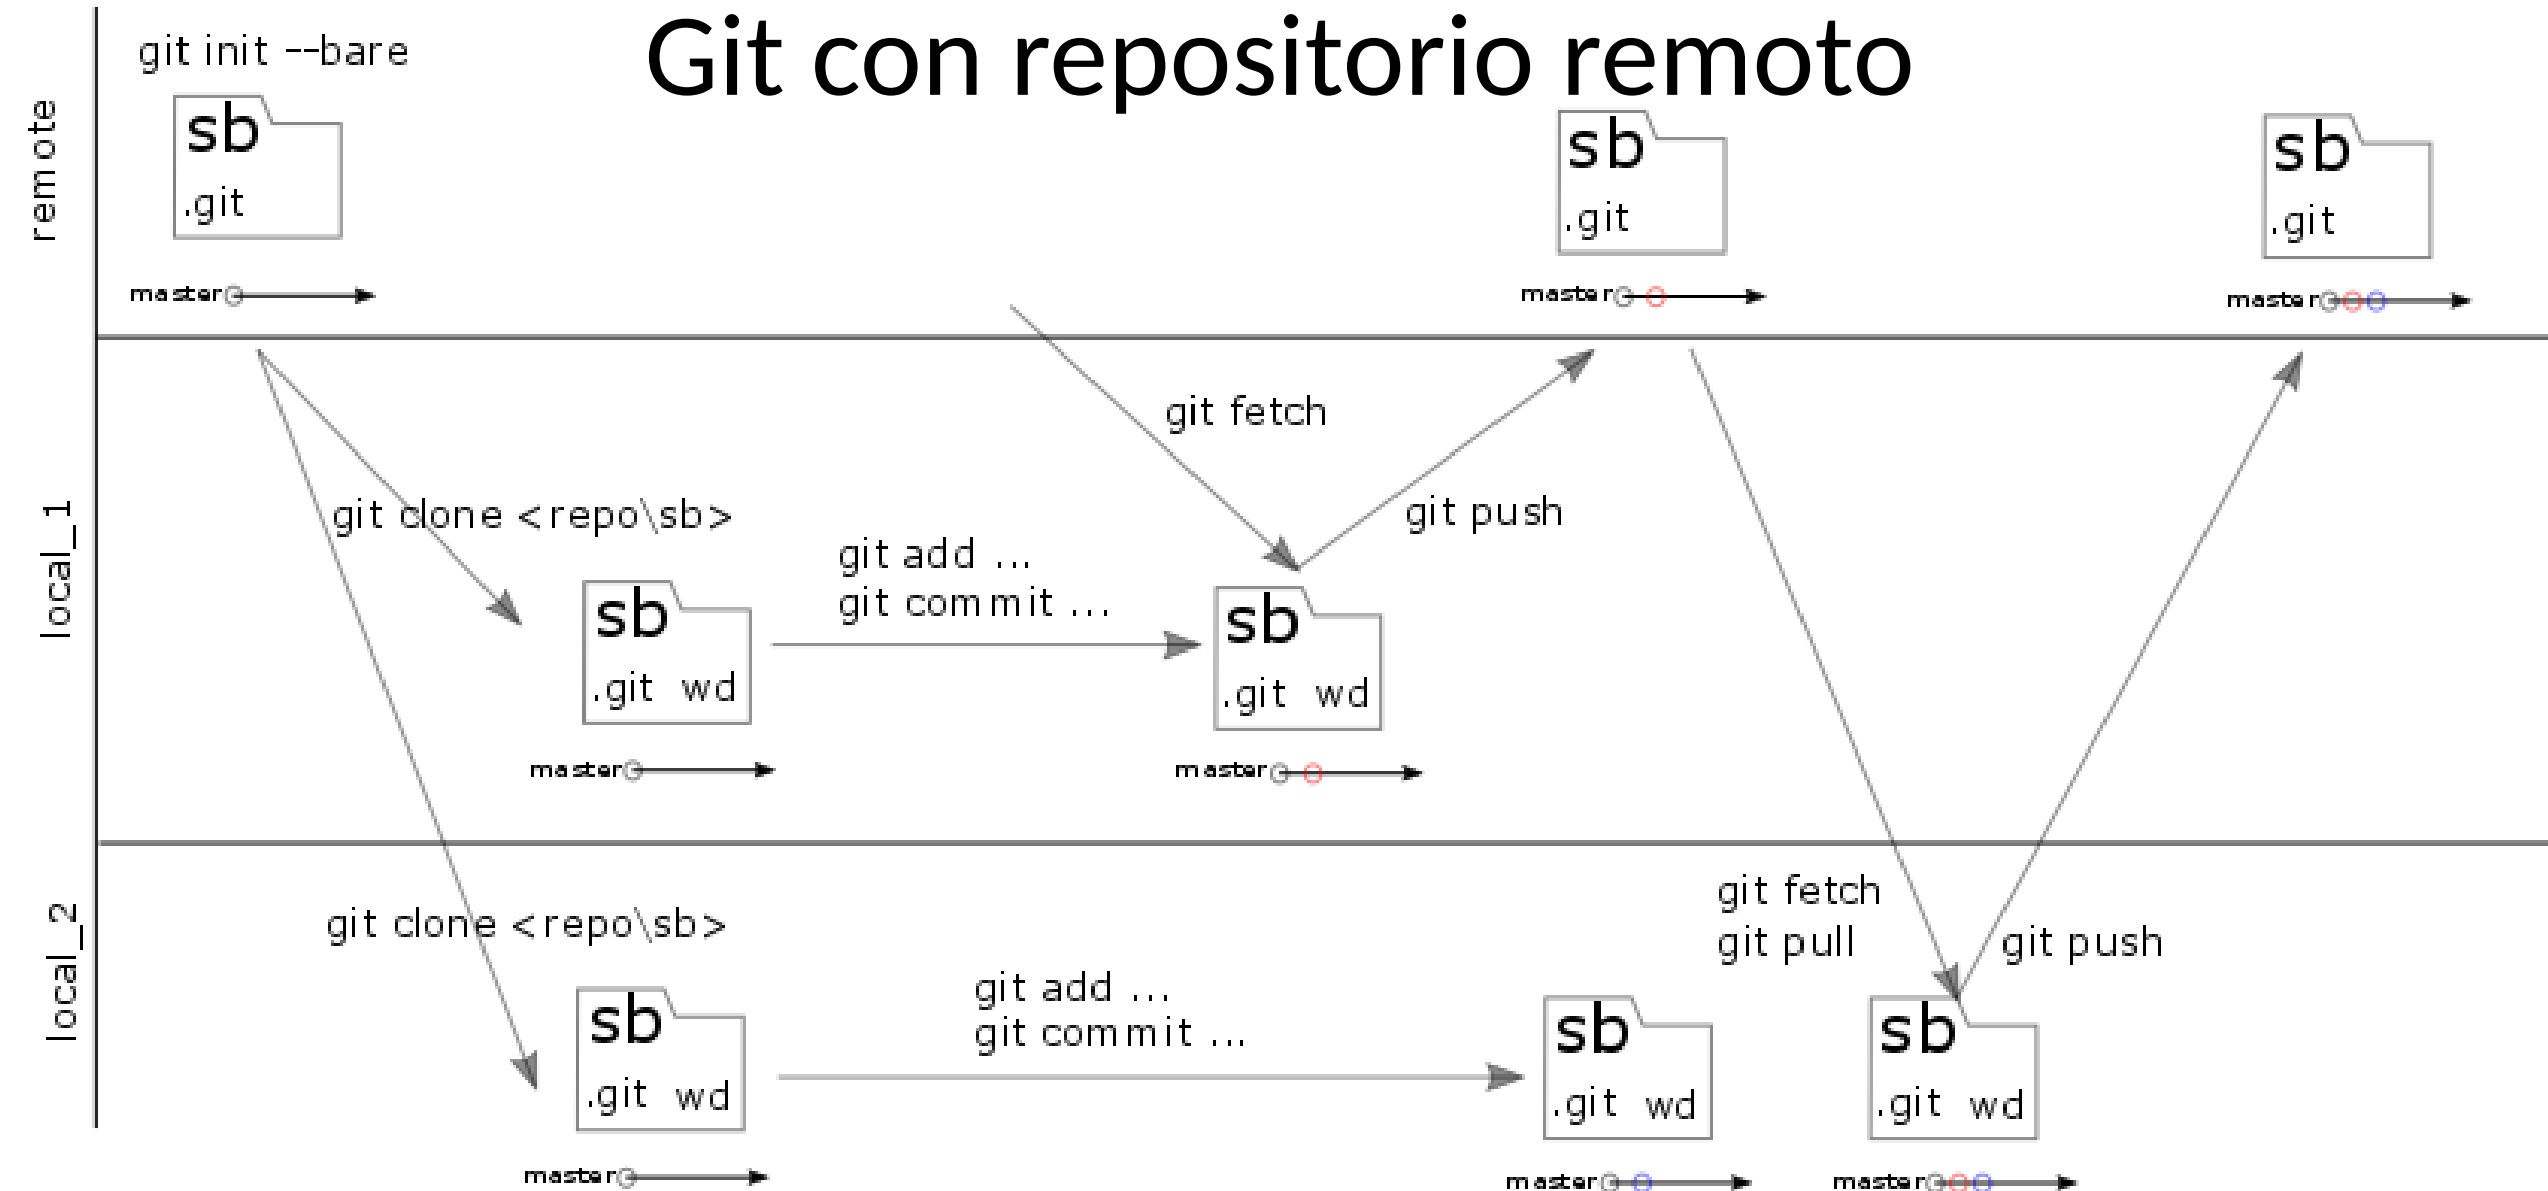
Git con repositorio remoto

remote

git init --bare

sb
.git

master

sb
.git

master

sb
.git

master

local_1

git fetch

git clone <repo\sb>

git push

git add ...
git commit ...

sb
.git wd

master

sb
.git wd

master

local_2

git clone <repo\sb>

git fetch
git pull

git push

git add ...
git commit ...

sb
.git wd

master

sb
.git wd

master

sb
.git wd

master